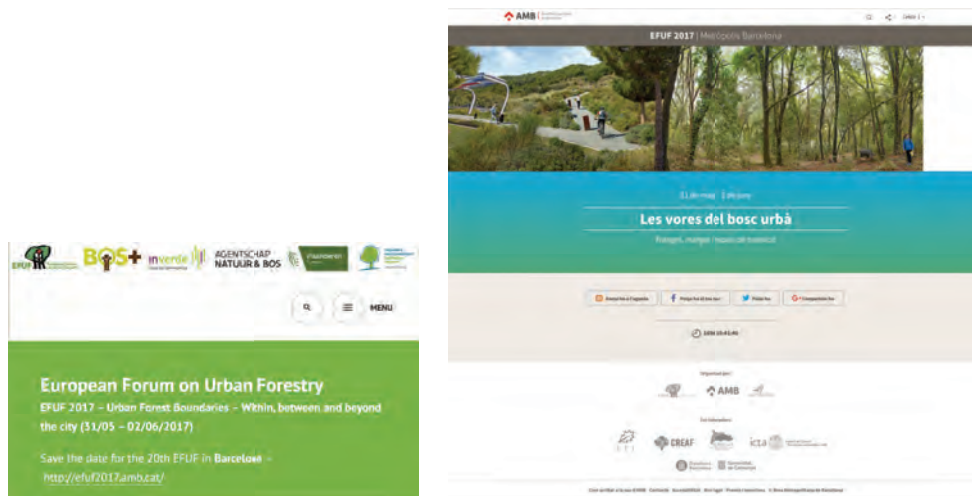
EFUF BOS+ inverde AGENTSCHAP NATUUR & BOS

MENU

European Forum on Urban Forestry

EFUF 2017 – Urban Forest Boundaries – Within, between and beyond the city (31/05 – 02/06/2017)

Save the date for the 20th EFUF in Barcelona – http://efuf2017.amb.cat/

AMB

EFUF 2017 | Metròpolis Barcelona

31 de maig - 2 de juny

Les vores del bosc urbà

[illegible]

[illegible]

Organitzat per:

AMB

Col·laboradors:

CREAF

icta